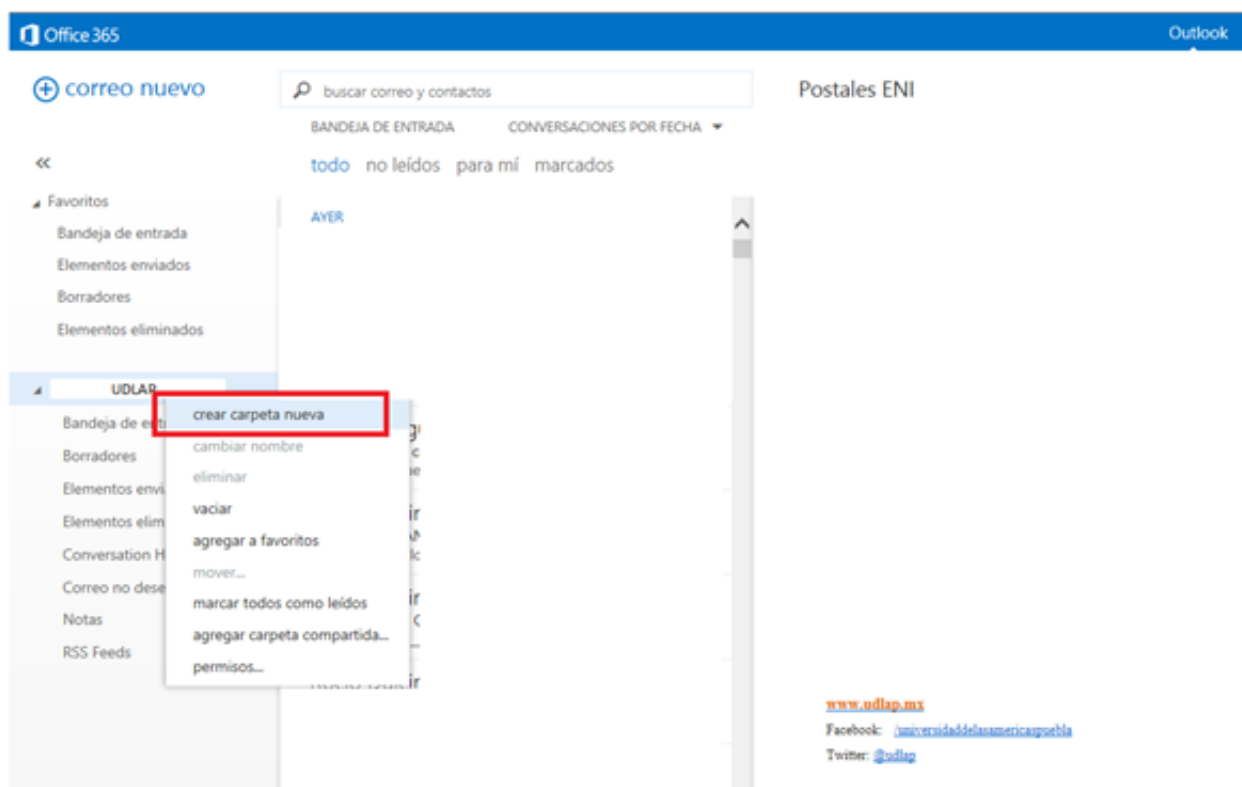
Office 365

Outlook

correo nuevo

buscar correo y contactos

BANDEJA DE ENTRADA

CONVERSACIONES POR FECHA

todo no leídos para mí marcados

Postales ENI

«

Favoritos

Bandeja de entrada

Elementos enviados

Borradores

Elementos eliminados

AYER

UDLAP

Bandeja de en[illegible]

Borradores

Elementos envi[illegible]

Elementos elim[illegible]

Conversation H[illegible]

Correo no dese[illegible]

Notas

RSS Feeds

crear carpeta nueva

cambiar nombre

eliminar

vaciar

agregar a favoritos

mover...

marcar todos como leídos

agregar carpeta compartida...

permisos...

www.udlap.mx

Facebook: /universidaddelasamericaspuebla

Twitter: @udlap